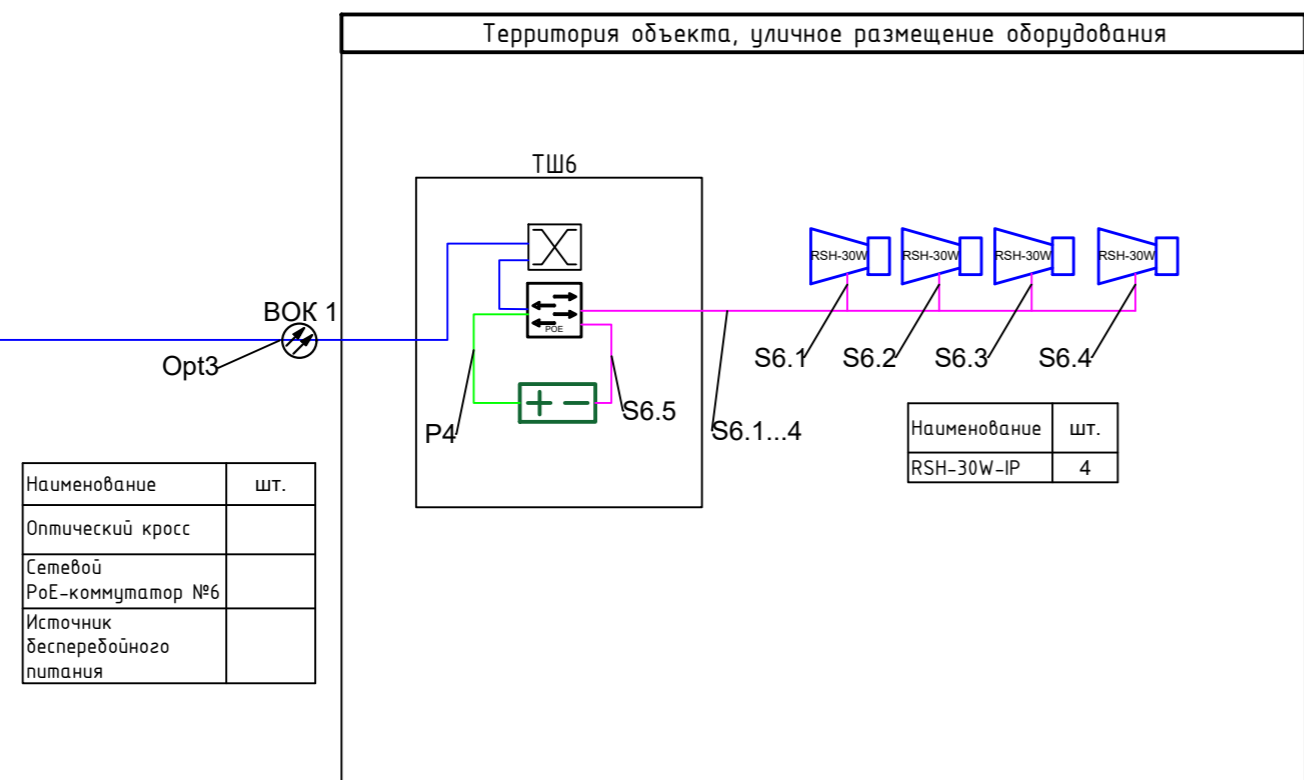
Территория объекта, уличное размещение оборудования

ТШ6

POE

RSH-30W RSH-30W RSH-30W RSH-30W

ВОК 1

Opt3

S6.1 S6.2 S6.3 S6.4

P4

S6.5

S6.1...4

| Наименование | шт. |
|---|---|
| RSH-30W-IP | 4 |

| Наименование | шт. |
|---|---|
| Оптический кросс | |
| Сетевой PoE-коммутатор №6 | |
| Источник бесперебойного питания | |